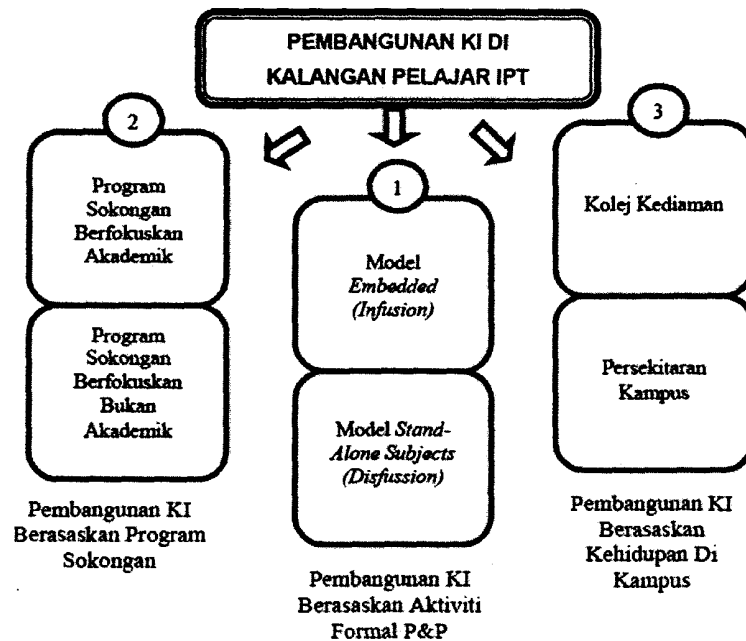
PEMBANGUNAN KI DI KALANGAN PELAJAR IPT

2

Program Sokongan Berfokuskan Akademik

Program Sokongan Berfokuskan Bukan Akademik

Pembangunan KI Berasaskan Program Sokongan

1

Model *Embedded (Infusion)*

Model *Stand-Alone Subjects (Disfussion)*

Pembangunan KI Berasaskan Aktiviti Formal P&P

3

Kolej Kediaman

Persekitaran Kampus

Pembangunan KI Berasaskan Kehidupan Di Kampus